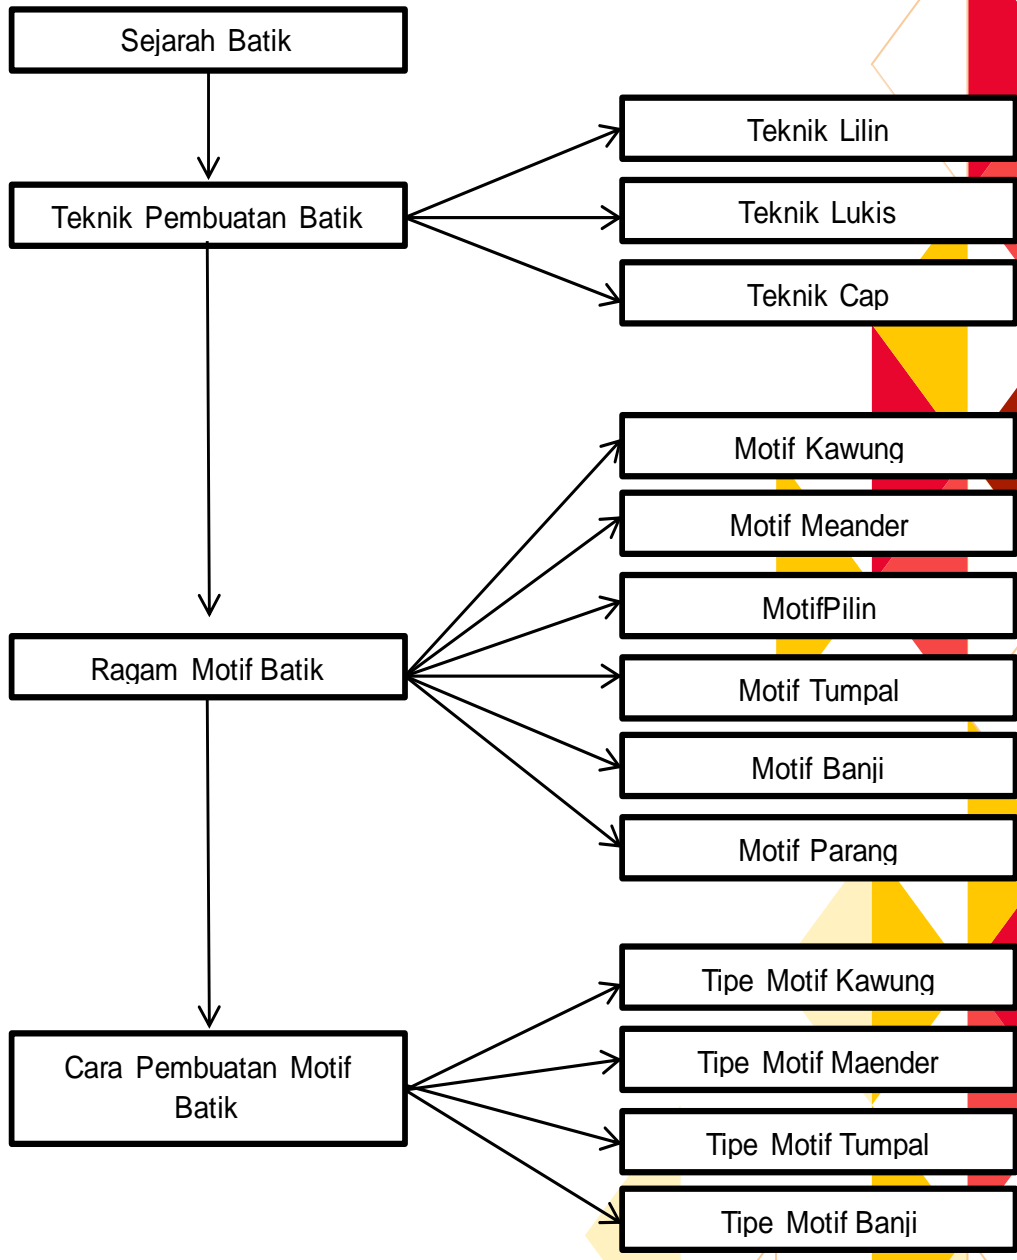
Sejarah Batik

Teknik Pembuatan Batik

Teknik Lilin

Teknik Lukis

Teknik Cap

Ragam Motif Batik

Motif Kawung

Motif Meander

MotifPilin

Motif Tumpal

Motif Banji

Motif Parang

Cara Pembuatan Motif Batik

Tipe Motif Kawung

Tipe Motif Maender

Tipe Motif Tumpal

Tipe Motif Banji